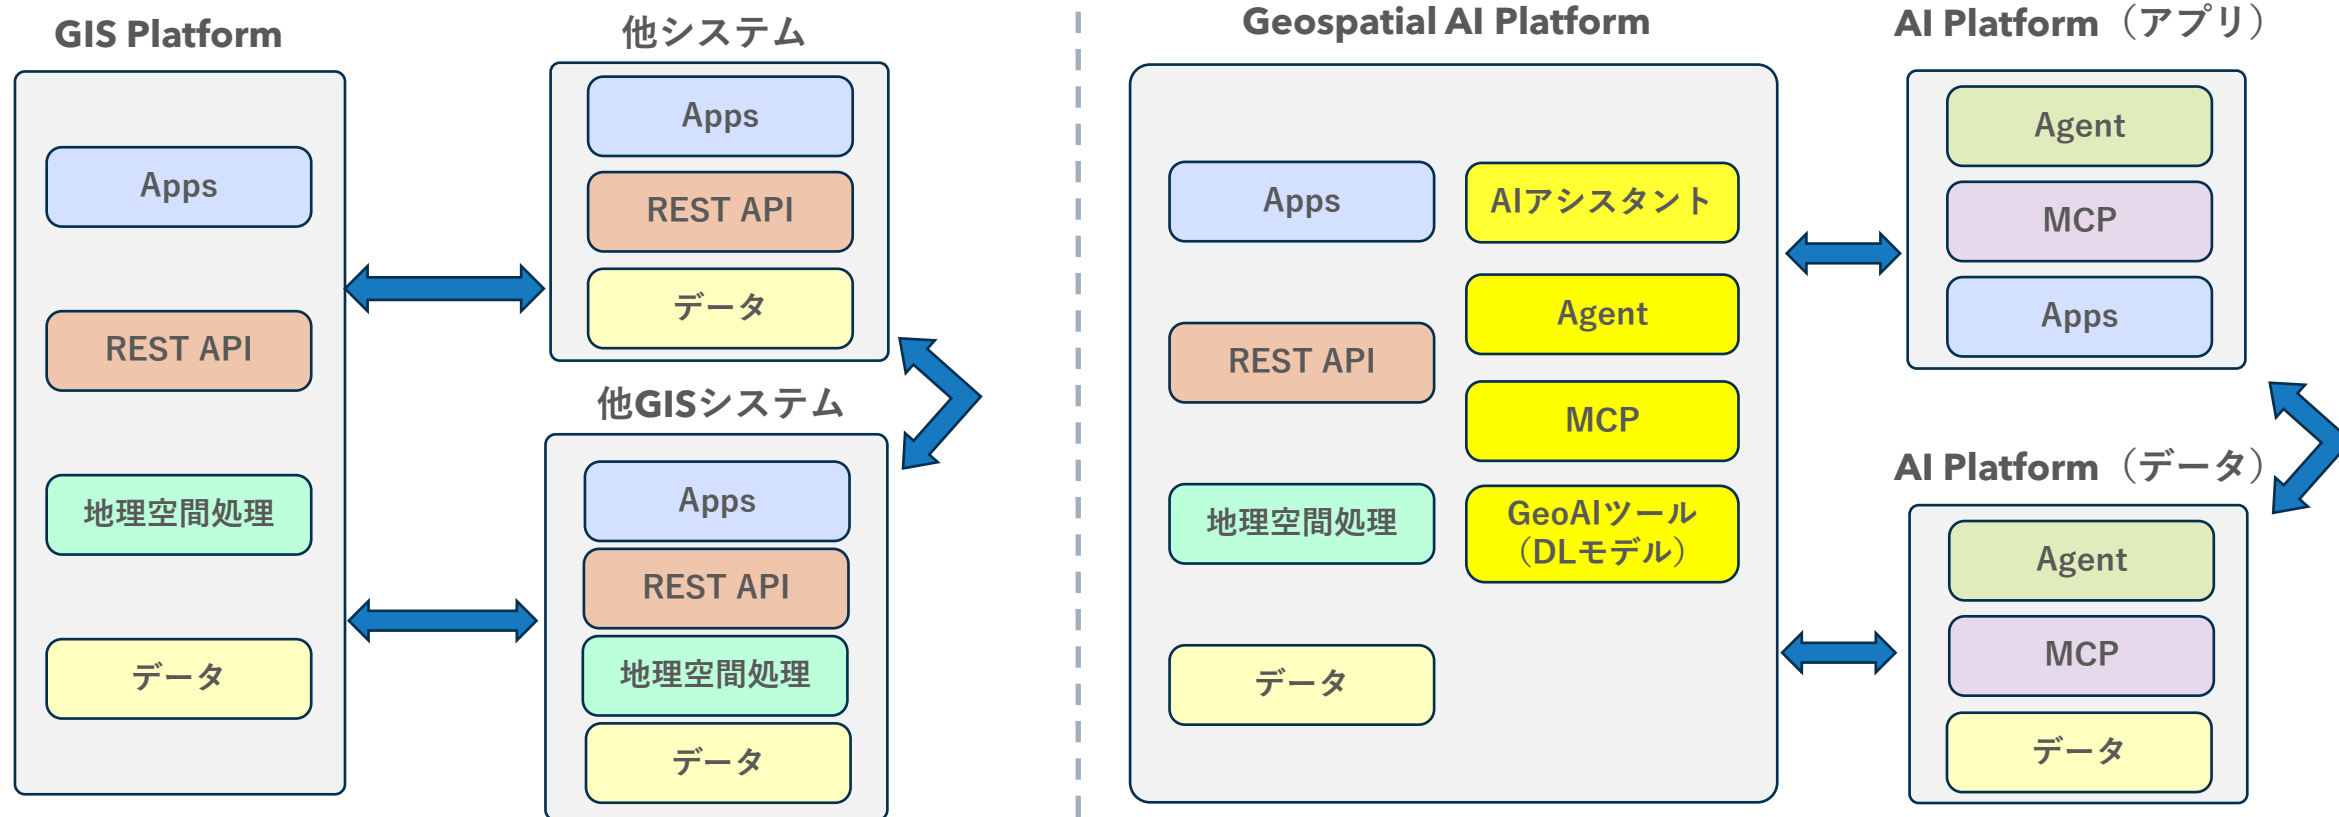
GIS Platform

Apps

REST API

地理空間処理

データ

他システム

Apps

REST API

データ

他GISシステム

Apps

REST API

地理空間処理

データ

Geospatial AI Platform

Apps

AIアシスタント

Agent

REST API

MCP

地理空間処理

GeoAIツール（DLモデル）

データ

AI Platform（アプリ）

Agent

MCP

Apps

AI Platform（データ）

Agent

MCP

データ